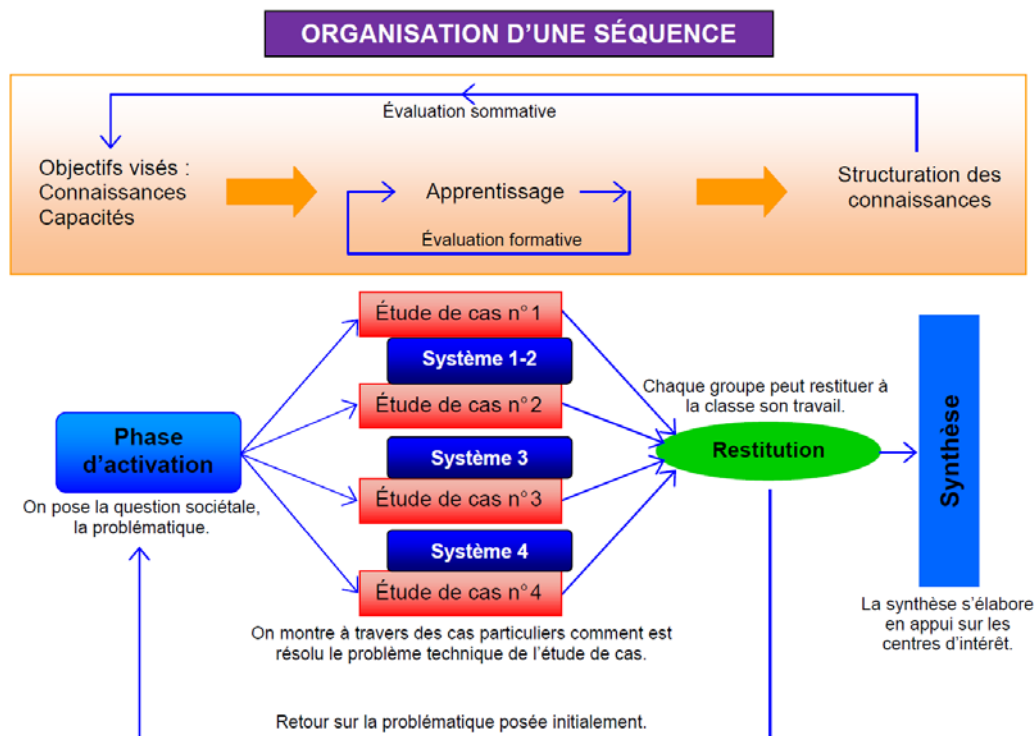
ORGANISATION D’UNE SÉQUENCE

Évaluation sommative

Objectifs visés :
Connaissances
Capacités

Apprentissage

Évaluation formative

Structuration des connaissances

Étude de cas n° 1

Système 1-2

Étude de cas n° 2

Système 3

Étude de cas n° 3

Système 4

Étude de cas n° 4

Phase d’activation

On pose la question sociétale, la problématique.

Chaque groupe peut restituer à la classe son travail.

Restitution

Synthèse

La synthèse s’élabore en appui sur les centres d’intérêt.

On montre à travers des cas particuliers comment est résolu le problème technique de l’étude de cas.

Retour sur la problématique posée initialement.